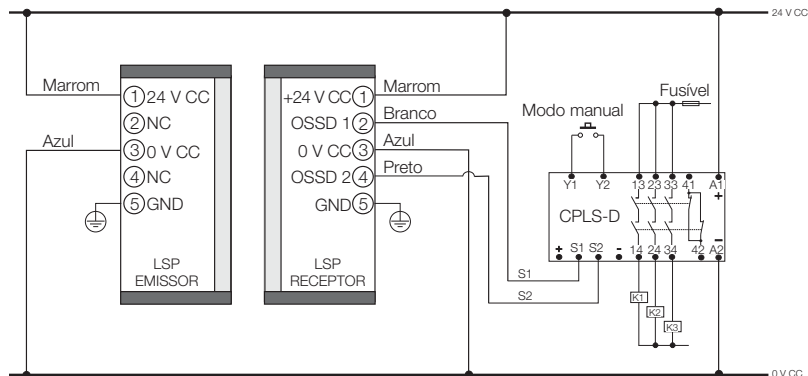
24 V CC

Marrom
①24 V CC
②NC
Azul
③0 V CC
④NC
⑤GND

LSP
EMISSOR

+24 V CC①
OSSD 1②
0 V CC③
OSSD 2④
GND⑤

LSP
RECEPTOR

Marrom
Branco
Azul
Preto

Modo manual
Fusível

Y1 Y2 13 23 33 41 A1
+
CPLS-D
-
+ S1 S2 - 14 24 34 42 A2

S1
S2

K1
K2
K3

0 V CC